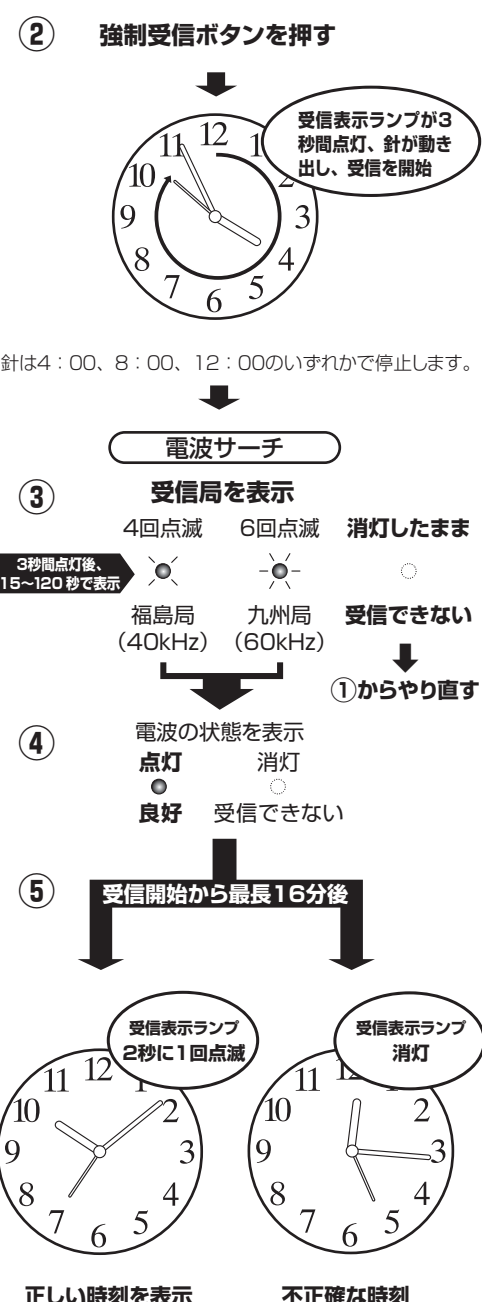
② 強制受信ボタンを押す

受信表示ランプが3秒間点灯、針が動き出し、受信を開始

11 12 1 2 3 4 5 6 7 8 9 10

針は4：00、8：00、12：00のいずれかで停止します。

電波サーチ

③ 受信局を表示

4回点滅　6回点滅　消灯したまま

3秒間点灯後、15~120秒で表示

福島局（40kHz）　九州局（60kHz）　受信できない

①からやり直す

④ 電波の状態を表示

点灯　消灯

良好　受信できない

⑤ 受信開始から最長16分後

受信表示ランプ 2秒に1回点滅

11 12 1 2 3 4 5 6 7 8 9 10

受信表示ランプ 消灯

11 12 2 3 4 5 6 7 8 9 10

正しい時刻を表示　不正確な時刻